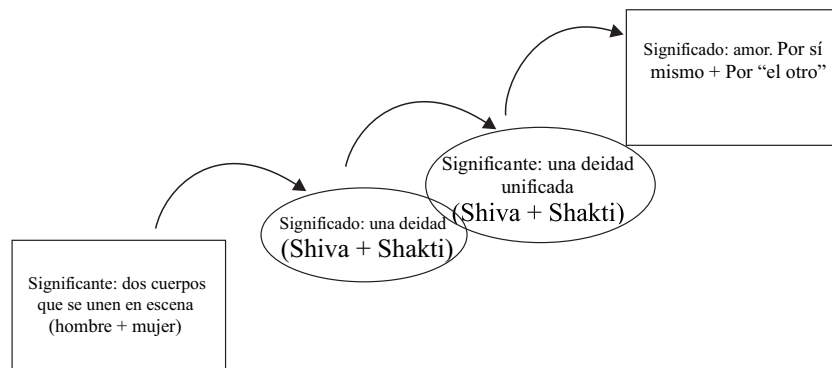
Significante: dos cuerpos que se unen en escena (hombre + mujer)

Significado: una deidad (Shiva + Shakti)

Significante: una deidad unificada (Shiva + Shakti)

Significado: amor. Por sí mismo + Por "el otro"